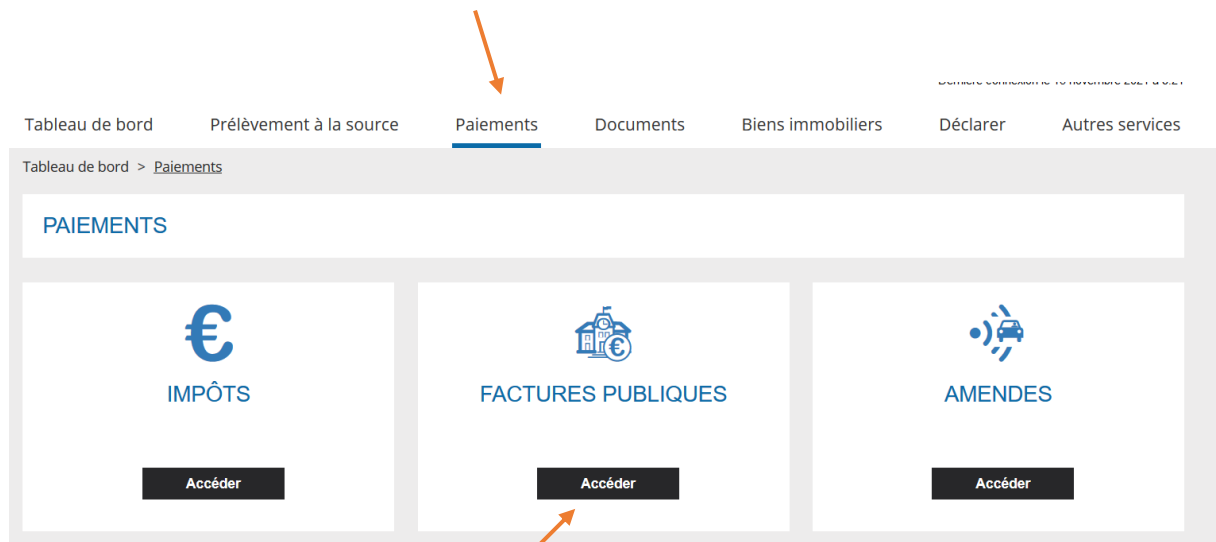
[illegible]

Tableau de bord Prélèvement à la source Paiements Documents Biens immobiliers Déclarer Autres services

Tableau de bord > Paiements

PAIEMENTS

€

IMPÔTS

Accéder

FACTURES PUBLIQUES

Accéder

AMENDES

Accéder